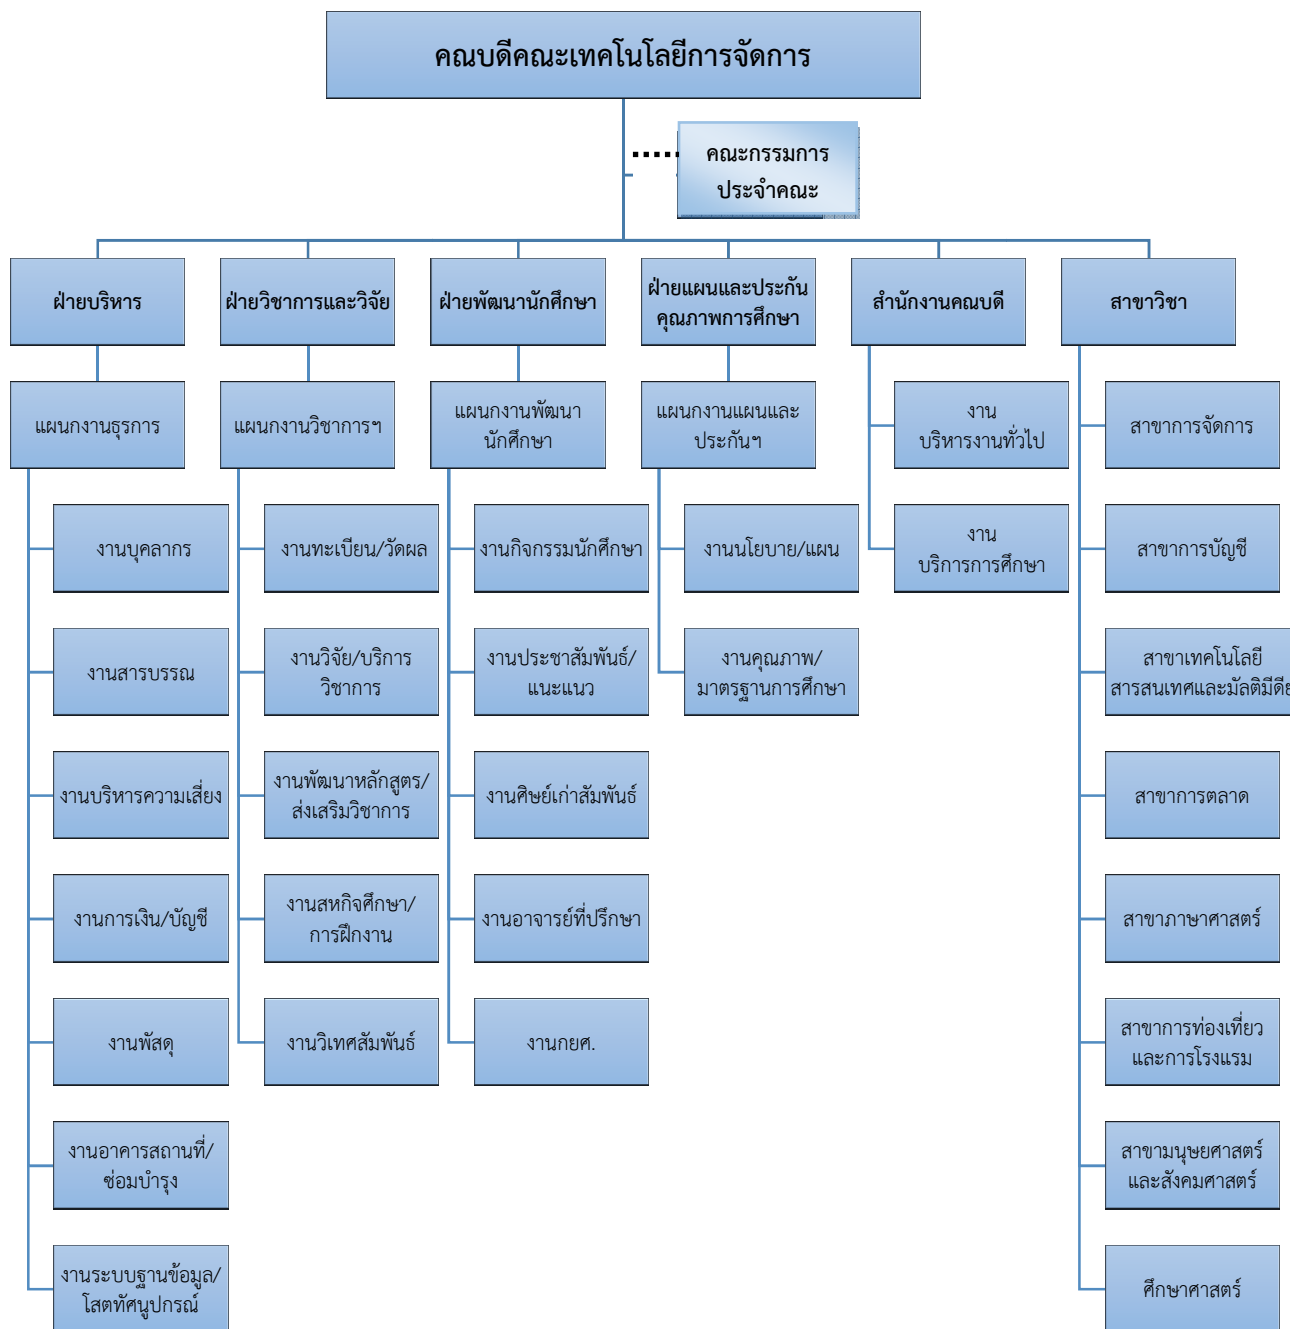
คณบดีคณะเทคโนโลยีการจัดการ

คณะกรรมการประจำคณะ

ฝ่ายบริหาร

แผนกงานธุรการ

งานบุคลากร

งานสารบรรณ

งานบริหารความเสี่ยง

งานการเงิน/บัญชี

งานพัสดุ

งานอาคารสถานที่/ซ่อมบำรุง

งานระบบฐานข้อมูล/โสตทัศนูปกรณ์

ฝ่ายวิชาการและวิจัย

แผนกงานวิชาการฯ

งานทะเบียน/วัดผล

งานวิจัย/บริการวิชาการ

งานพัฒนาหลักสูตร/ส่งเสริมวิชาการ

งานสหกิจศึกษา/การฝึกงาน

งานวิเทศสัมพันธ์

ฝ่ายพัฒนานักศึกษา

แผนกงานพัฒนานักศึกษา

งานกิจกรรมนักศึกษา

งานประชาสัมพันธ์/แนะแนว

งานศิษย์เก่าสัมพันธ์

งานอาจารย์ที่ปรึกษา

งานกยศ.

ฝ่ายแผนและประกันคุณภาพการศึกษา

แผนกงานแผนและประกันฯ

งานนโยบาย/แผน

งานคุณภาพ/มาตรฐานการศึกษา

สำนักงานคณบดี

งานบริหารงานทั่วไป

งานบริการการศึกษา

สาขาวิชา

สาขาการจัดการ

สาขาการบัญชี

สาขาเทคโนโลยีสารสนเทศและมัลติมีเดี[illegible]

สาขาการตลาด

สาขาภาษาศาสตร์

สาขาการท่องเที่ยวและการโรงแรม

สาขามนุษยศาสตร์และสังคมศาสตร์

ศึกษาศาสตร์